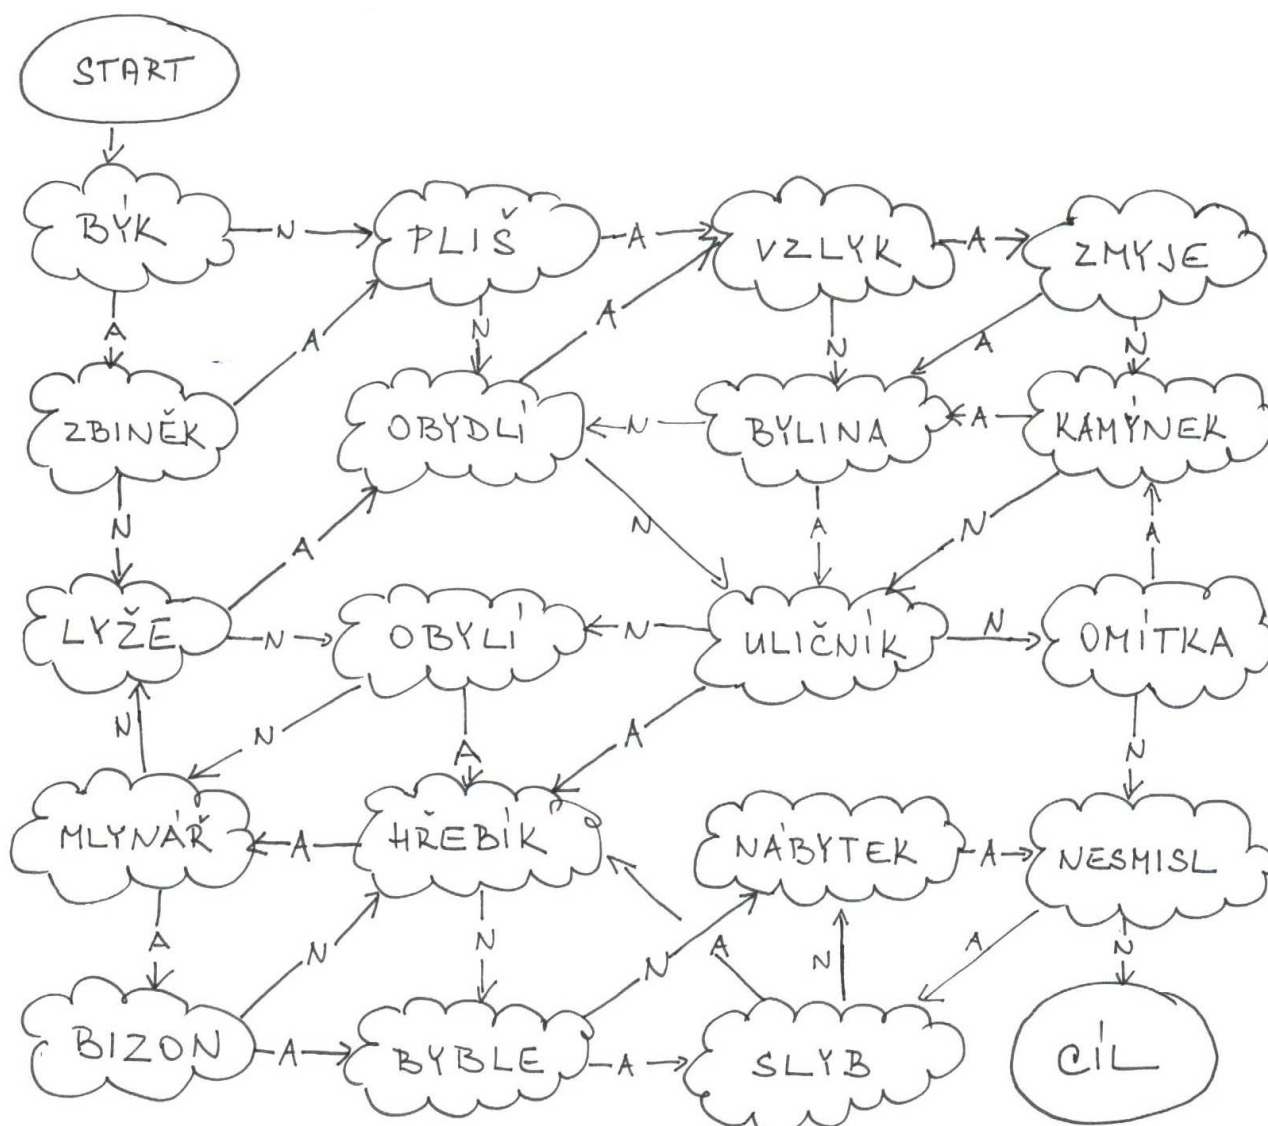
START

BÝK
N
PLIŠ
A
VZLYK
A
ZMYJE

A
A
N
A
N
N

ZBINĚK
OBYDLÍ
N
BYLINA
A
KAMÝNEK

N
A
N
A
N
A

LYŽE
N
OBYLÍ
N
ULIČNÍK
N
OMÍTKA

N
N
A
A
N

MLYNÁŘ
A
HŘEBÍK
NÁBYTEK
A
NESMISL

A
N
N
A
N
A
N

BIZON
A
BYBLE
A
SLYB
CÍL